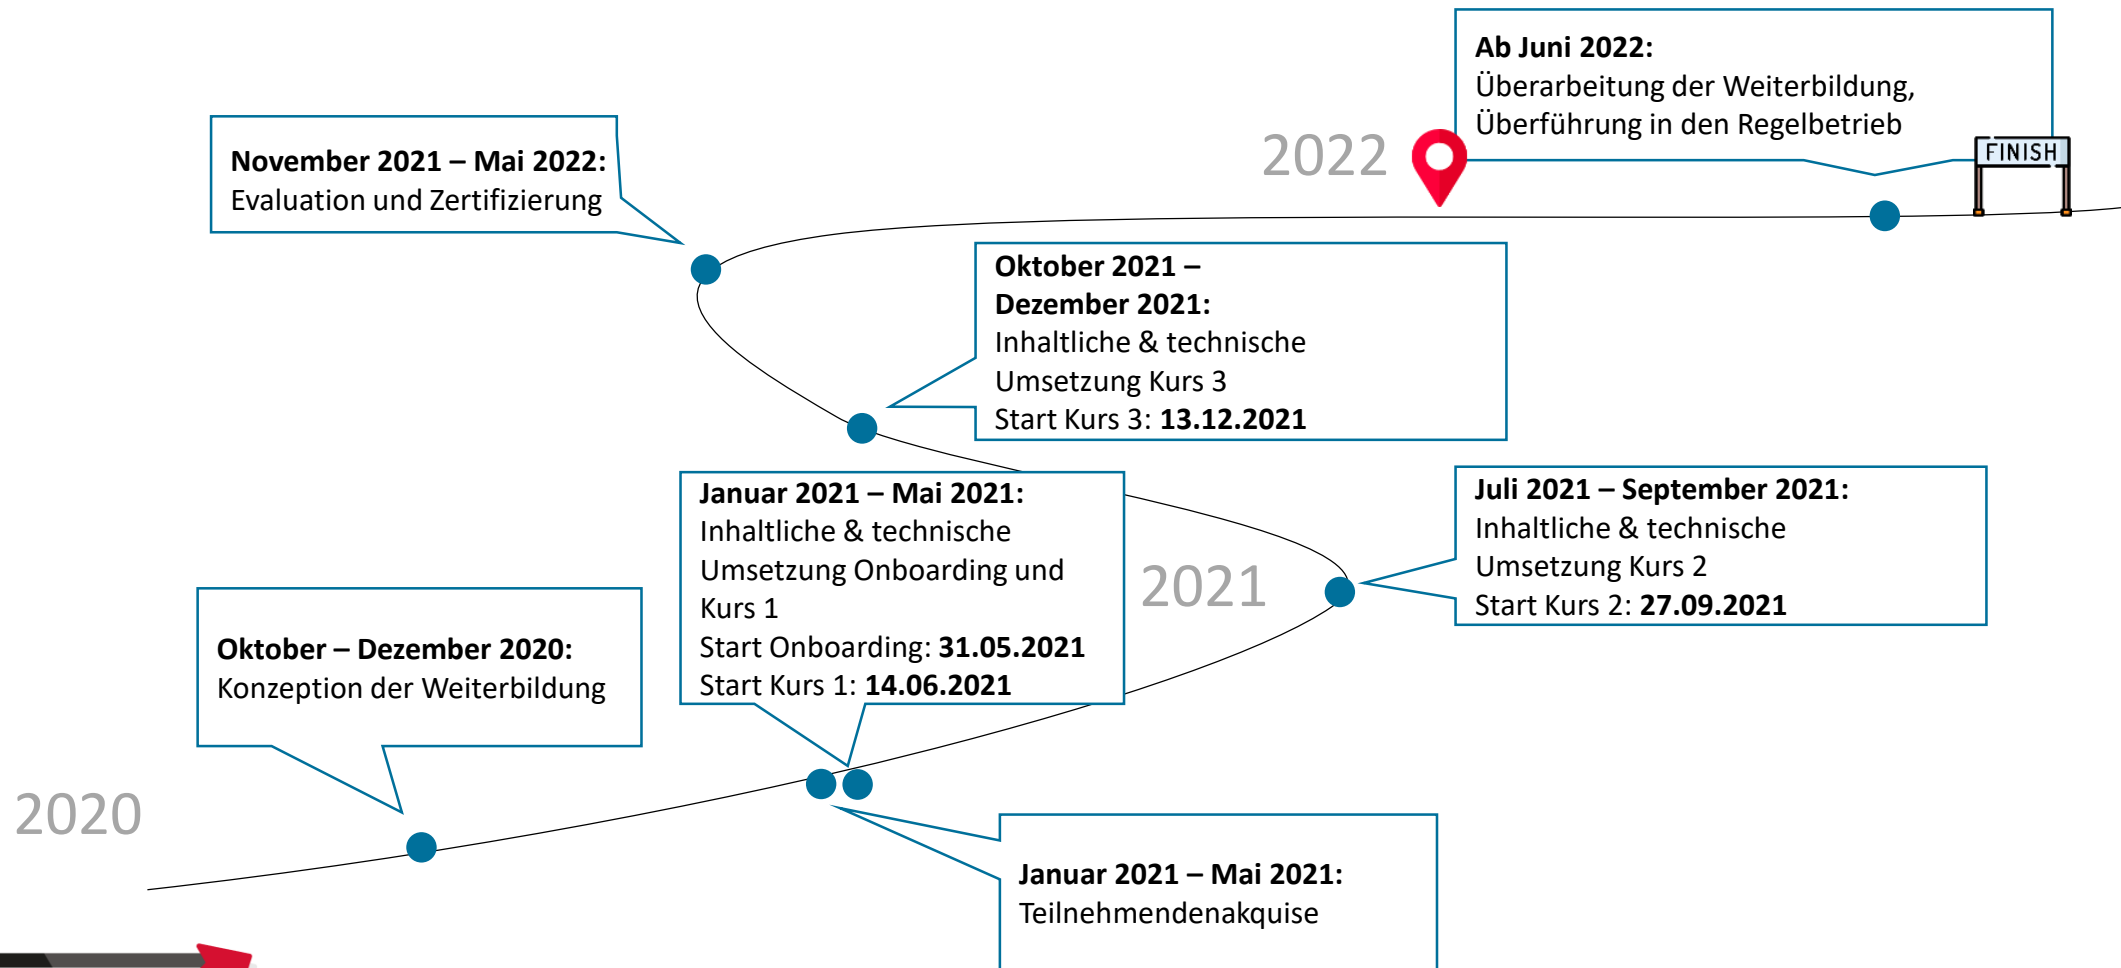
Ab Juni 2022:
Überarbeitung der Weiterbildung, Überführung in den Regelbetrieb

FINISH

2022

November 2021 – Mai 2022:
Evaluation und Zertifizierung

Oktober 2021 – Dezember 2021:
Inhaltliche & technische Umsetzung Kurs 3
Start Kurs 3: **13.12.2021**

Januar 2021 – Mai 2021:
Inhaltliche & technische Umsetzung Onboarding und Kurs 1
Start Onboarding: **31.05.2021**
Start Kurs 1: **14.06.2021**

2021

Juli 2021 – September 2021:
Inhaltliche & technische Umsetzung Kurs 2
Start Kurs 2: **27.09.2021**

2020

Oktober – Dezember 2020:
Konzeption der Weiterbildung

Januar 2021 – Mai 2021:
Teilnehmendenakquise